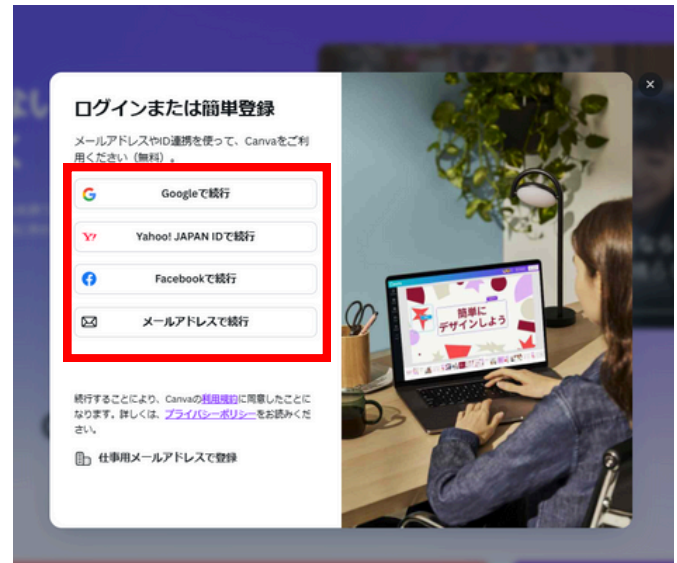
ログインまたは簡単登録

メールアドレスやID連携を使って、Canvaをご利用ください（無料）。

Googleで続行

Y! Yahoo! JAPAN IDで続行

Facebookで続行

メールアドレスで続行

続行することにより、Canvaの利用規約に同意したことになります。詳しくは、プライバシーポリシーをお読みください。

仕事用メールアドレスで登録

簡単に
デザインしよう